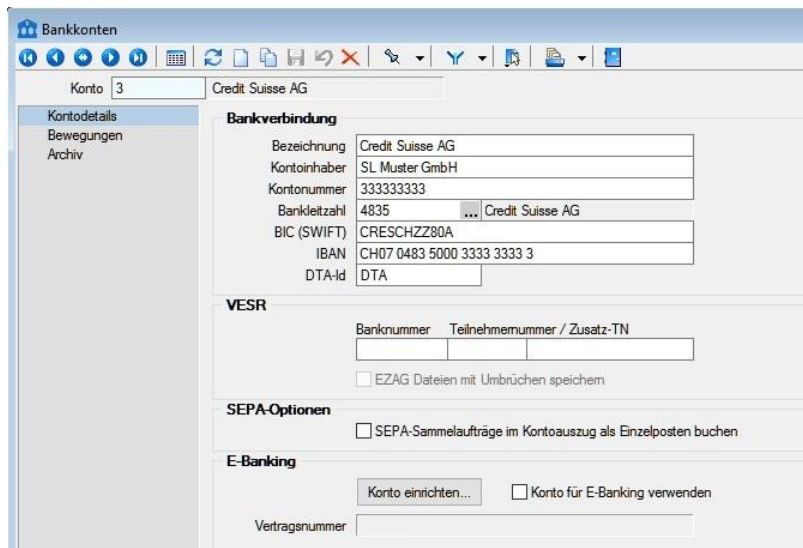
Bankkonten

Konto 3 Credit Suisse AG

Kontodetails
Bewegungen
Archiv

Bankverbindung

Bezeichnung Credit Suisse AG
Kontoinhaber SL Muster GmbH
Kontonummer 333333333
Bankleitzahl 4835 ... Credit Suisse AG
BIC (SWIFT) CRESCHZZ80A
IBAN CH07 0483 5000 3333 3333 3
DTA-Id DTA

VESR

Banknummer Teilnehmernummer / Zusatz-TN

EZAG Dateien mit Umbrüchen speichern

SEPA-Optionen

SEPA-Sammelaufträge im Kontoauszug als Einzelposten buchen

E-Banking

Konto einrichten...

Konto für E-Banking verwenden

Vertragsnummer